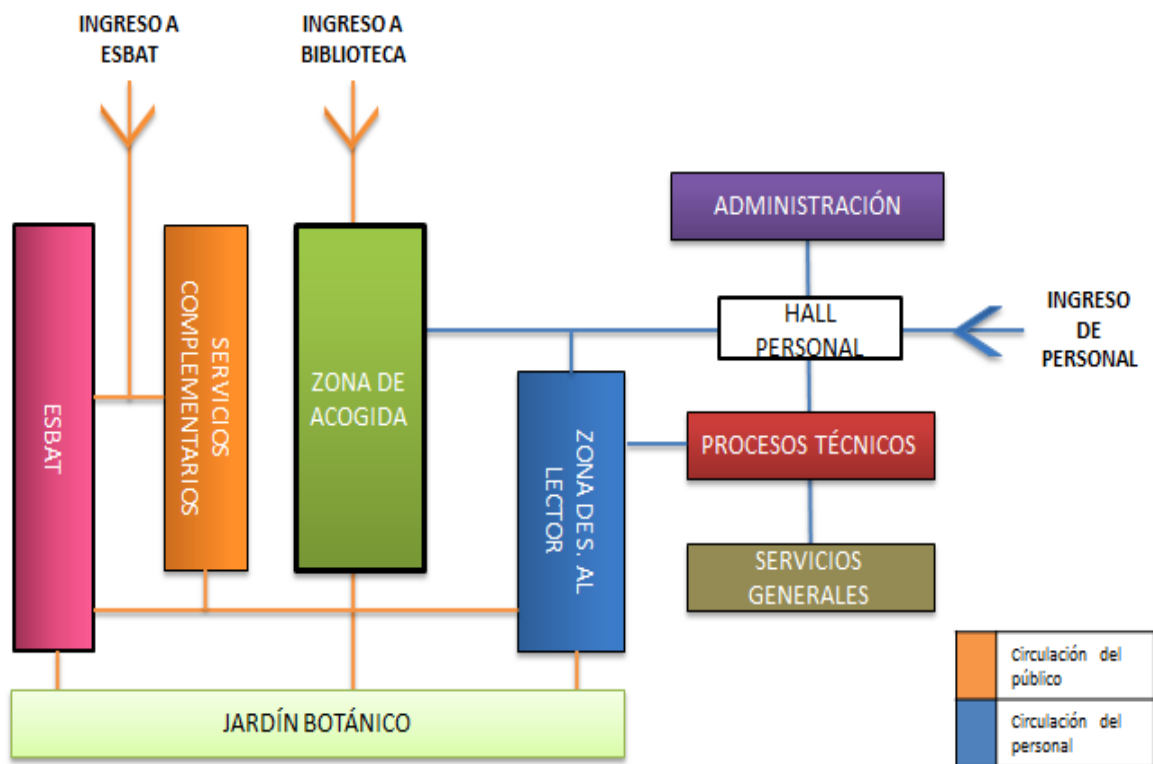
INGRESO A ESBAT

INGRESO A BIBLIOTECA

ADMINISTRACIÓN

ESBAT

SERVICIOS COMPLEMENTARIOS

ZONA DE ACOGIDA

HALL PERSONAL

INGRESO DE PERSONAL

ZONA DE S. AL LECTOR

PROCESOS TÉCNICOS

SERVICIOS GENERALES

JARDÍN BOTÁNICO

| | |
|---|---|
| | Circulación del público |
| | Circulación del personal |